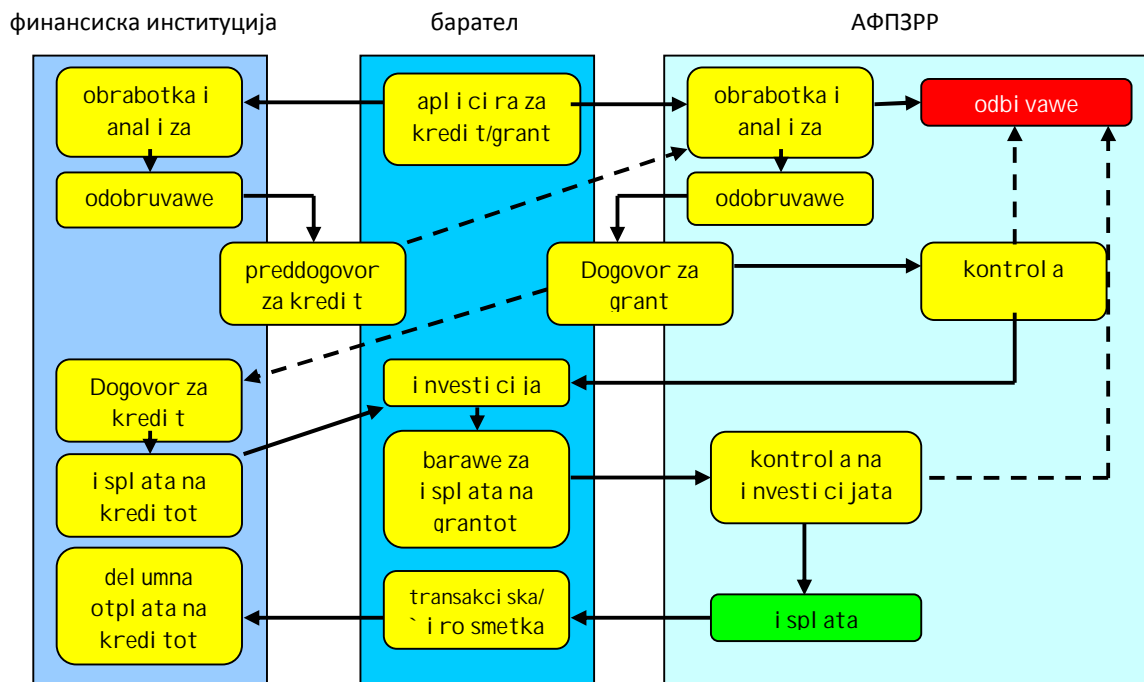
финансиска институција

барател

АФПЗРР

obrabotka i analiza

odobruvawe

aplicira za kredit/grant

obrabotka i analiza

odbivawe

odobruvawe

preddogovor za kredit

Dogovor za grant

kontrola

Dogovor za kredit

investicija

isplata na kreditot

barawe za isplata na grantot

kontrola na investicijata

delumna otplata na kreditot

transakciska/ `iro smetka

isplata